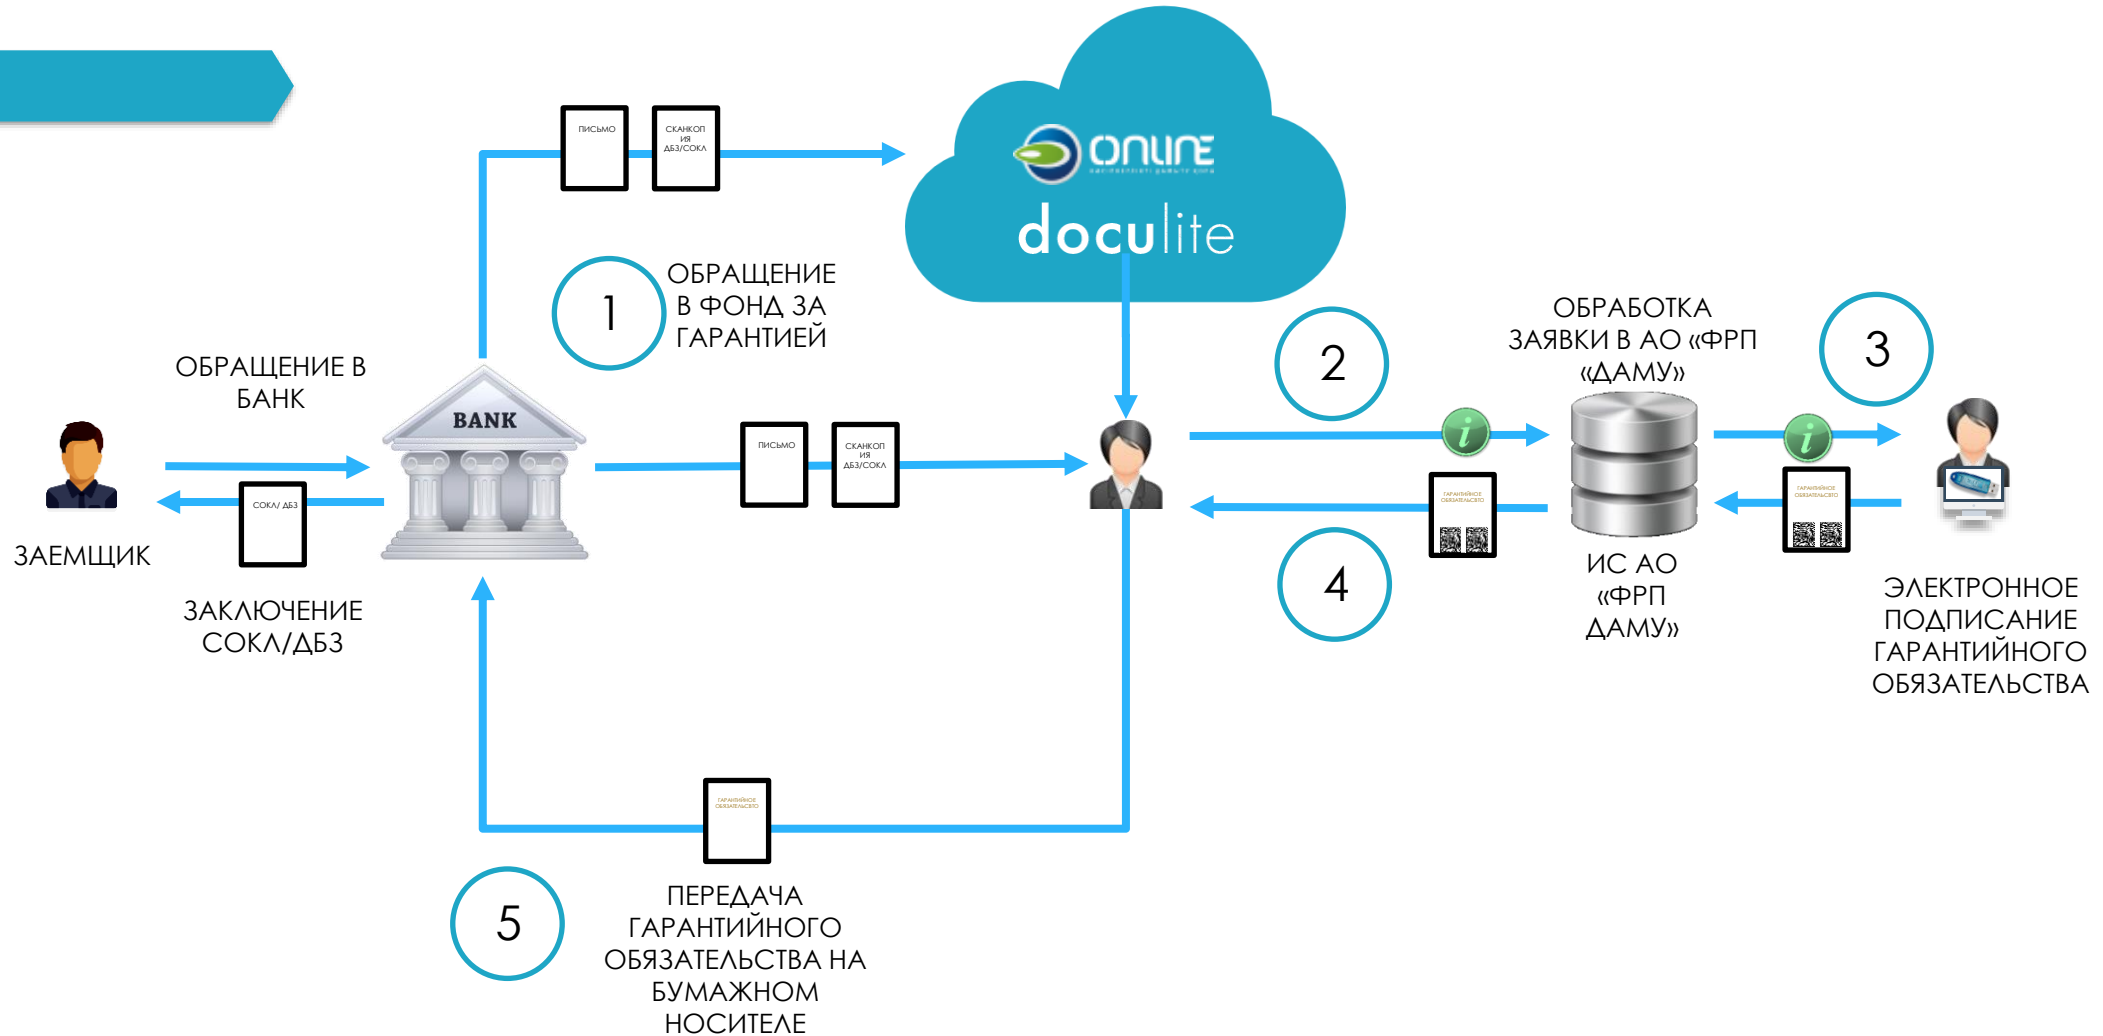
ПИСЬМО

СКАНКОПИЯ ДБЗ/СОКЛ

ONLINE

doculite

1

ОБРАЩЕНИЕ В ФОНД ЗА ГАРАНТИЕЙ

ОБРАЩЕНИЕ В БАНК

BANK

ПИСЬМО

СКАНКОПИЯ ДБЗ/СОКЛ

2

ОБРАБОТКА ЗАЯВКИ В АО «ФРП «ДАМУ»

3

ЗАЕМЩИК

СОКЛ/ ДБЗ

ЗАКЛЮЧЕНИЕ СОКЛ/ДБЗ

ГАРАНТИЙНОЕ ОБЯЗАТЕЛЬСТВО

ГАРАНТИЙНОЕ ОБЯЗАТЕЛЬСТВО

4

ИС АО «ФРП ДАМУ»

ЭЛЕКТРОННОЕ ПОДПИСАНИЕ ГАРАНТИЙНОГО ОБЯЗАТЕЛЬСТВА

ГАРАНТИЙНОЕ ОБЯЗАТЕЛЬСТВО

5

ПЕРЕДАЧА ГАРАНТИЙНОГО ОБЯЗАТЕЛЬСТВА НА БУМАЖНОМ НОСИТЕЛЕ